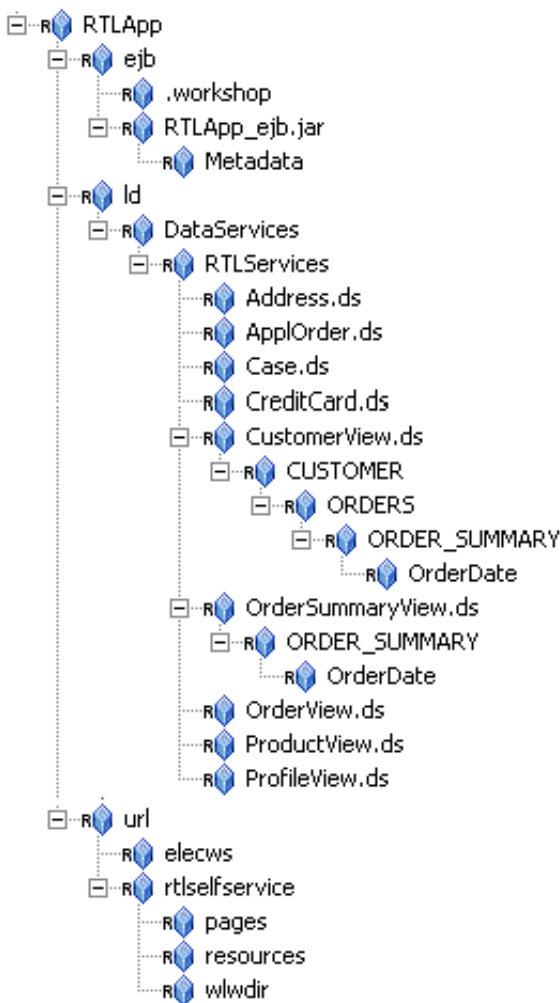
R RTLApp
R ejb
R .workshop
R RTLApp_ejb.jar
R Metadata
R ld
R DataServices
R RTLServices
R Address.ds
R ApplOrder.ds
R Case.ds
R CreditCard.ds
R CustomerView.ds
R CUSTOMER
R ORDERS
R ORDER_SUMMARY
R OrderDate
R OrderSummaryView.ds
R ORDER_SUMMARY
R OrderDate
R OrderView.ds
R ProductView.ds
R ProfileView.ds
R url
R elecws
R rtlselfservice
R pages
R resources
R wlwdir